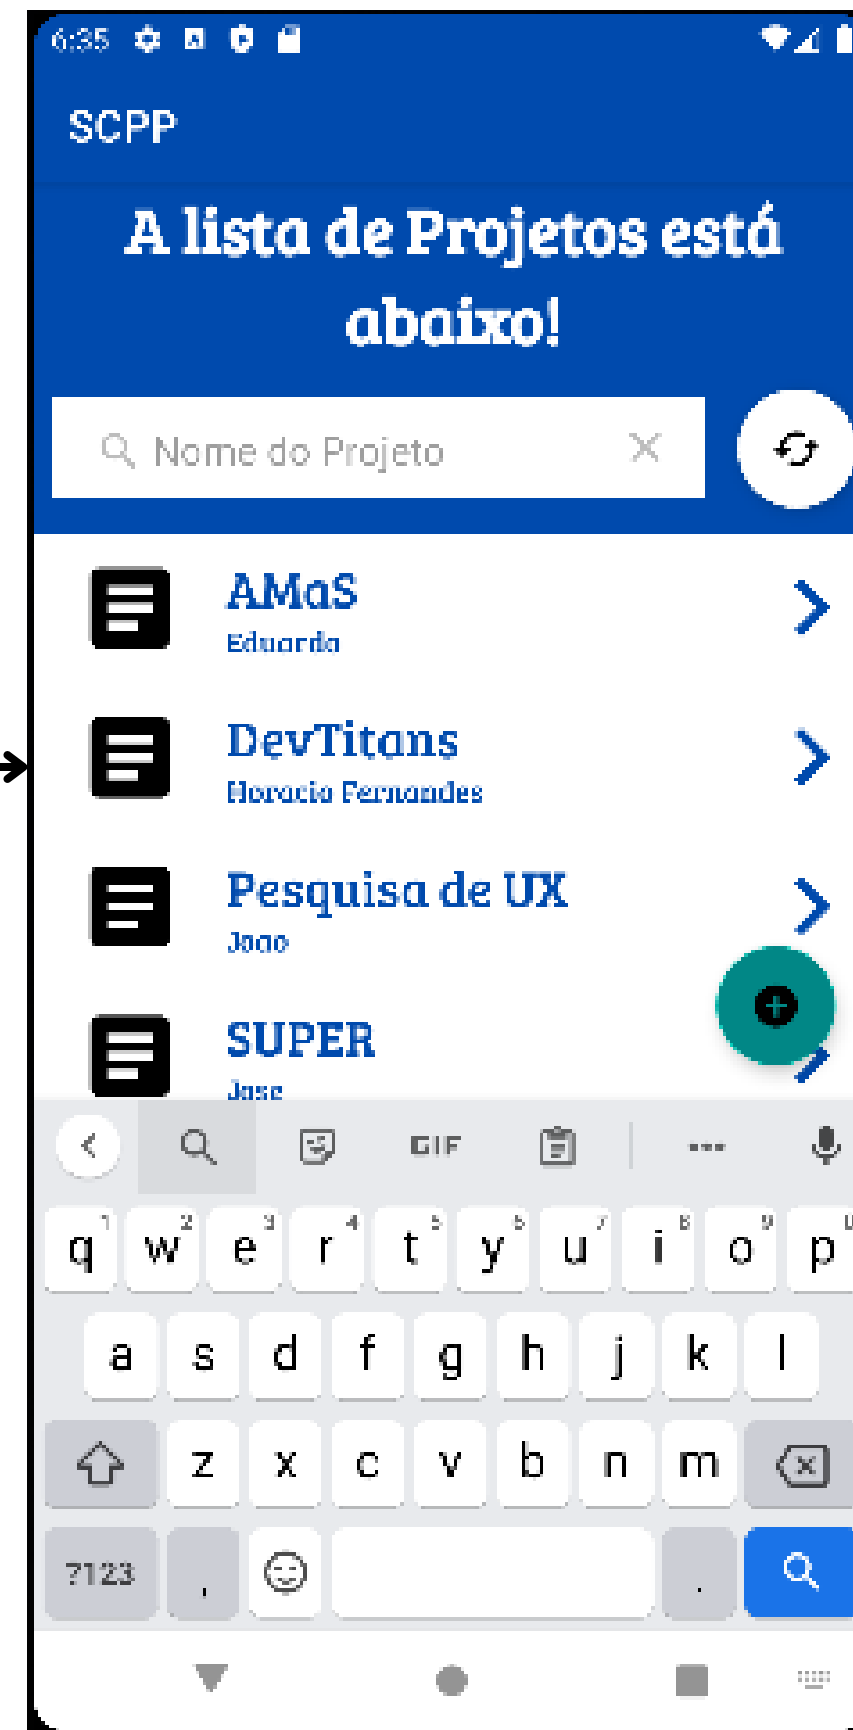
6:35

SCPP

A lista de Projetos está abaixo!

Nome do Projeto

AMaS
Eduarda

DevTitans
Horacio Fernandes

Pesquisa de UX
Joao

SUPER
Jose

GIF

q 1 w 2 e 3 r 4 t 5 y 6 u 7 i 8 o 9 p 0
a s d f g h j k l
z x c v b n m
?123 , .